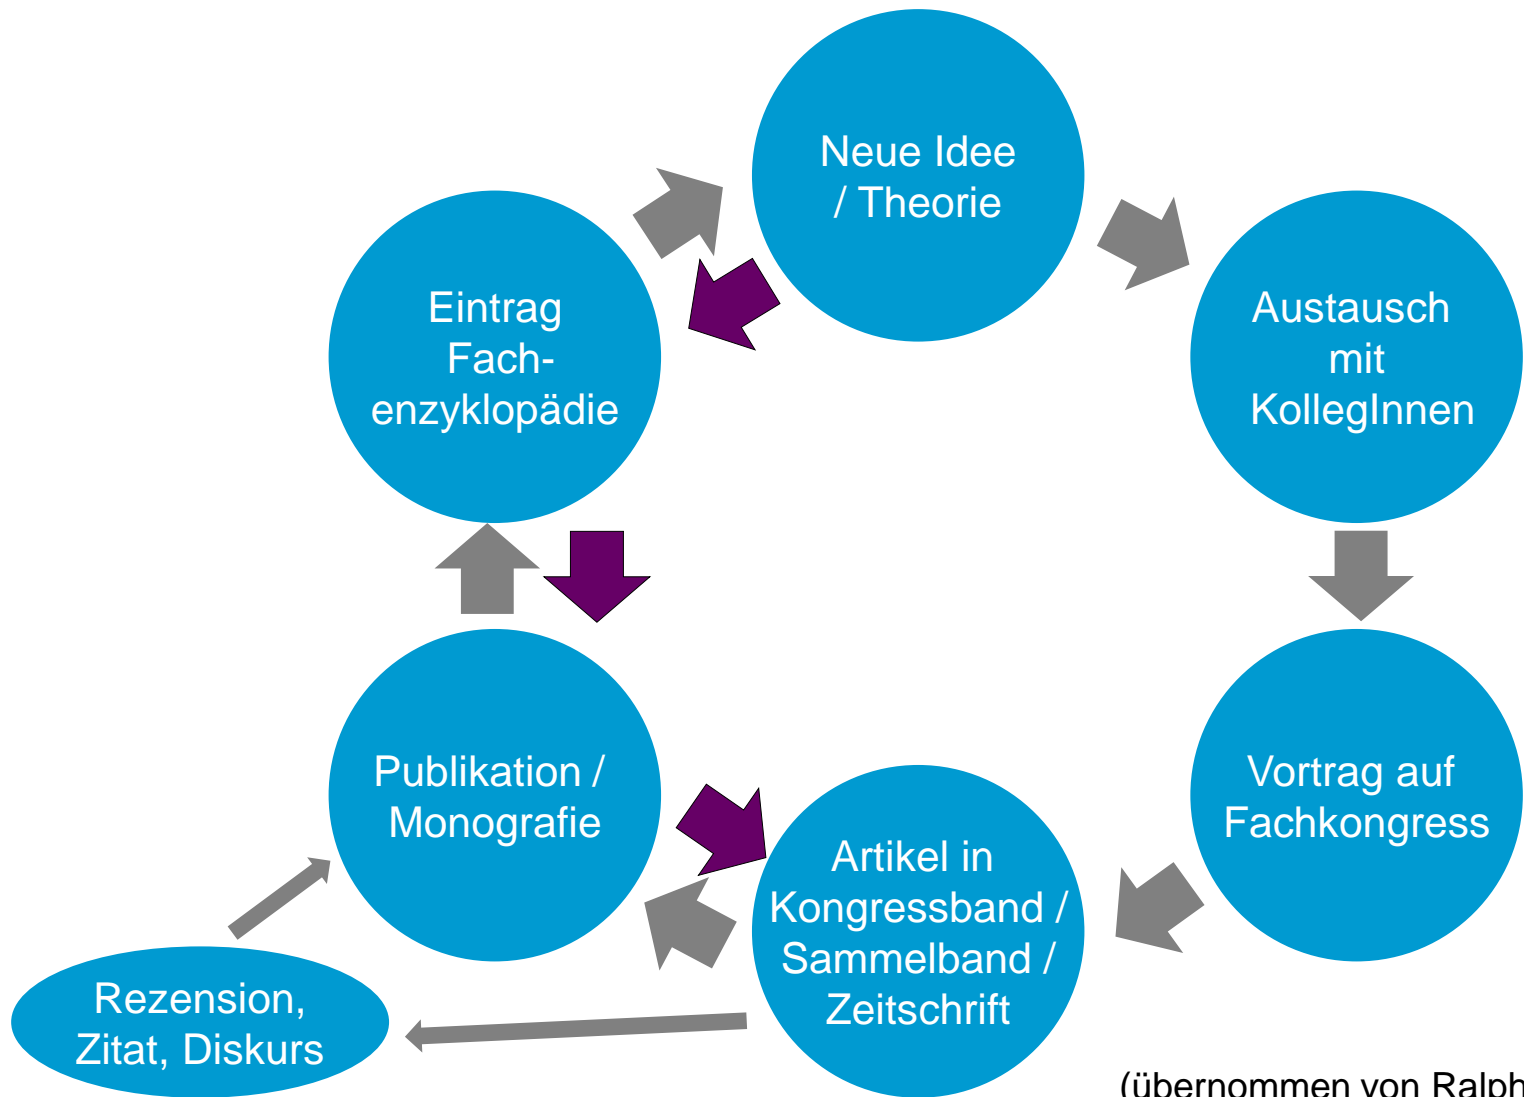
Neue Idee / Theorie

Austausch mit KollegInnen

Vortrag auf Fachkongress

Artikel in Kongressband / Sammelband / Zeitschrift

Publikation / Monografie

Eintrag Fach-enzyklopädie

Rezension, Zitat, Diskurs

(übernommen von Ralph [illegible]